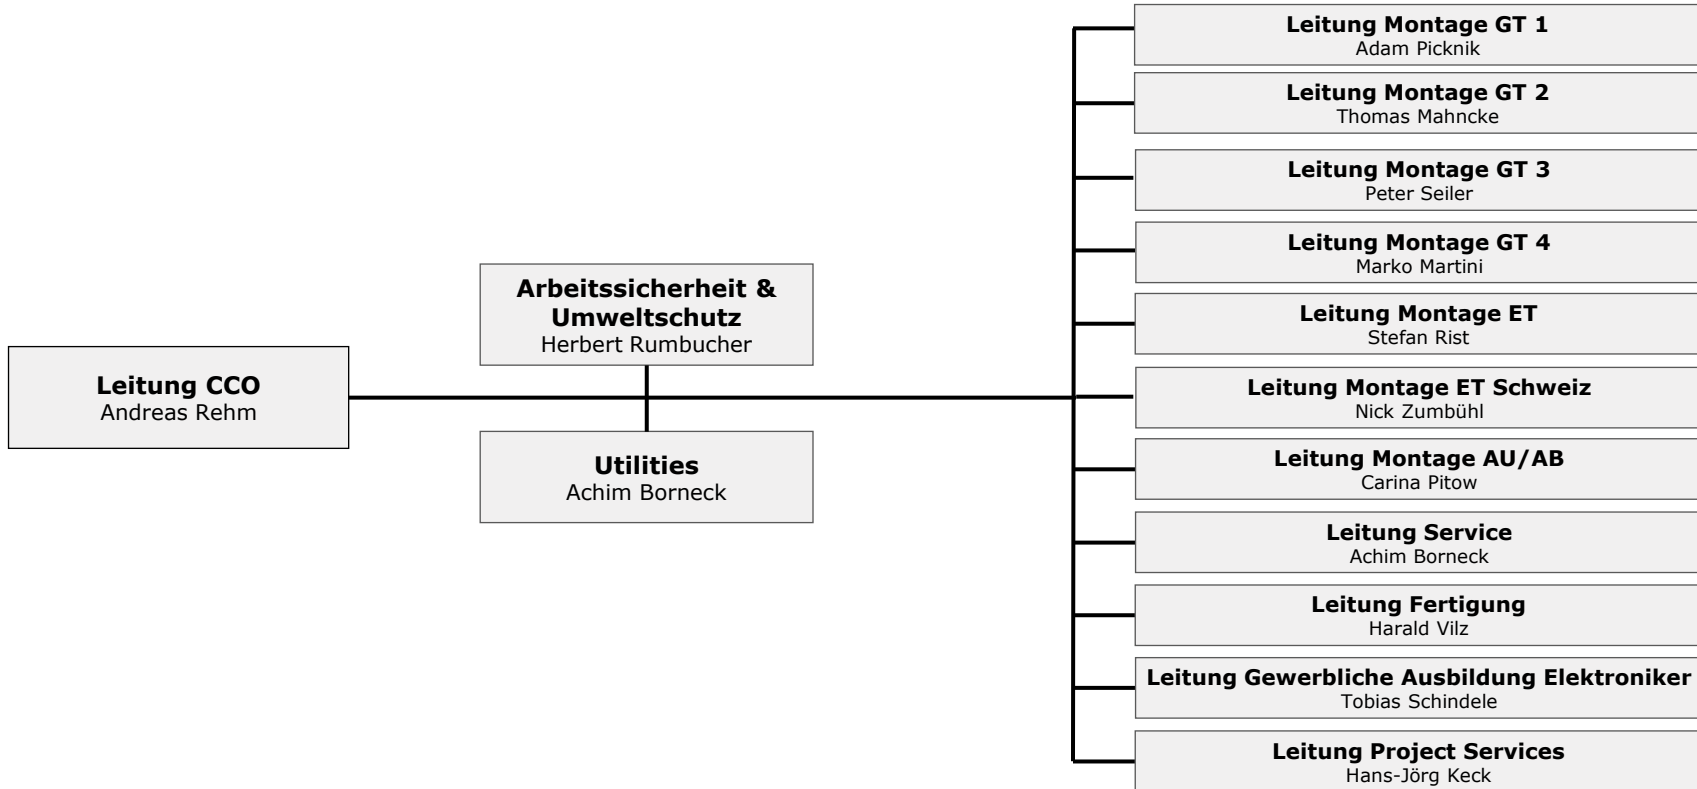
Leitung CCO
Andreas Rehm

Arbeitssicherheit & Umweltschutz
Herbert Rumbucher

Utilities
Achim Borneck

Leitung Montage GT 1
Adam Picknik

Leitung Montage GT 2
Thomas Mahncke

Leitung Montage GT 3
Peter Seiler

Leitung Montage GT 4
Marko Martini

Leitung Montage ET
Stefan Rist

Leitung Montage ET Schweiz
Nick Zumbühl

Leitung Montage AU/AB
Carina Pitow

Leitung Service
Achim Borneck

Leitung Fertigung
Harald Vilz

Leitung Gewerbliche Ausbildung Elektroniker
Tobias Schindele

Leitung Project Services
Hans-Jörg Keck